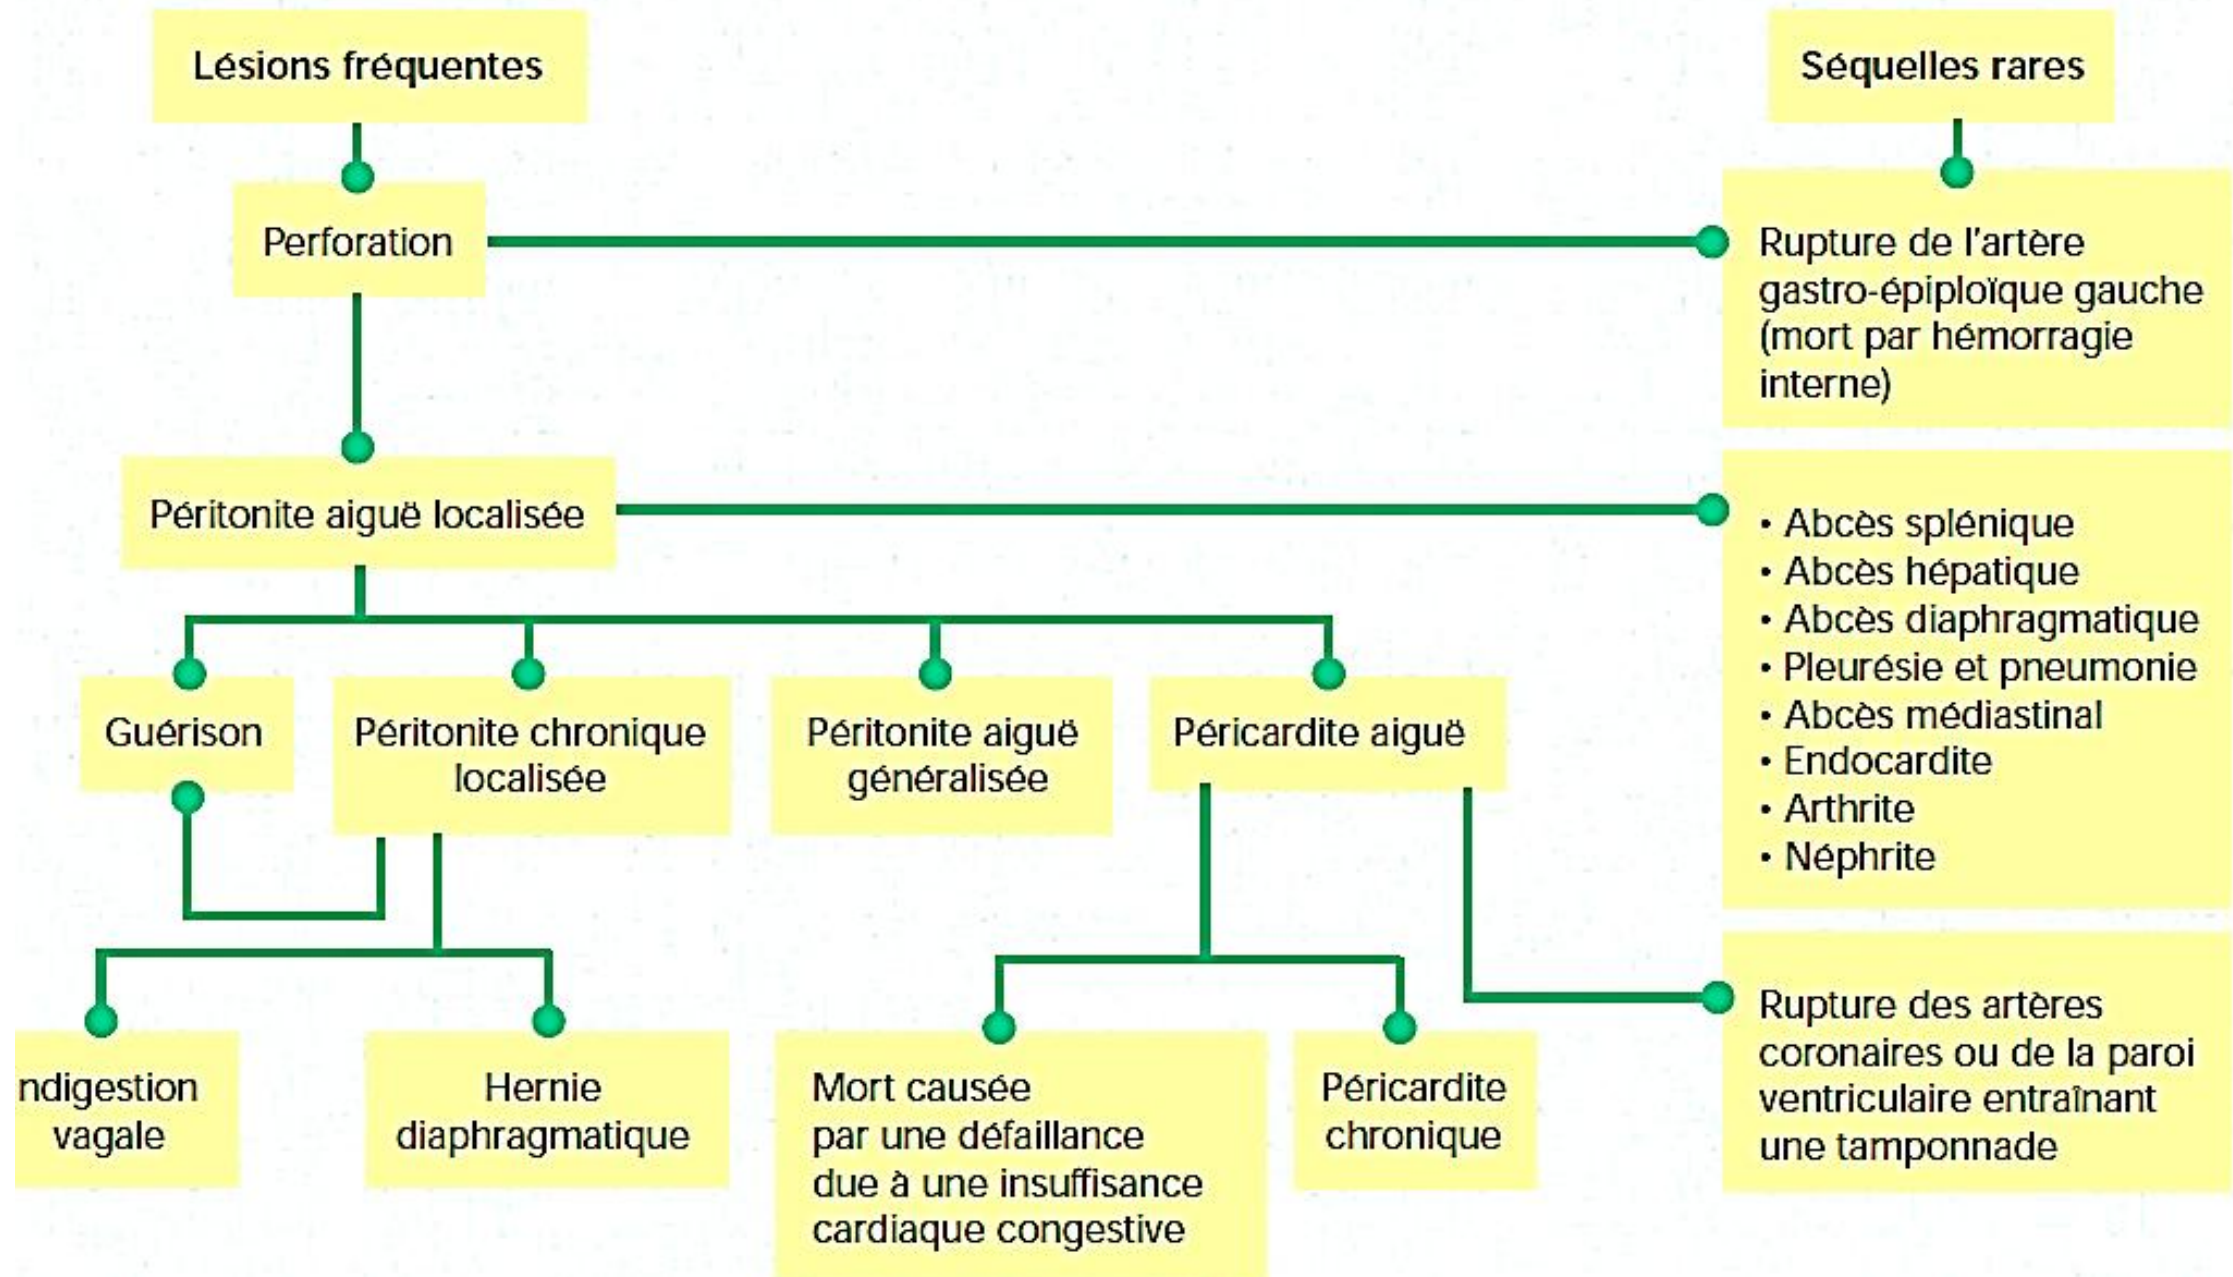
Lésions fréquentes

Séquelles rares

Perforation

Rupture de l'artère gastro-épiploïque gauche (mort par hémorragie interne)

Péritonite aiguë localisée

• Abcès splénique
• Abcès hépatique
• Abcès diaphragmatique
• Pleurésie et pneumonie
• Abcès médiastinal
• Endocardite
• Arthrite
• Néphrite

Guérison

Péritonite chronique localisée

Péritonite aiguë généralisée

Péricardite aiguë

ndigestion vagale

Hernie diaphragmatique

Mort causée par une défaillance due à une insuffisance cardiaque congestive

Péricardite chronique

Rupture des artères coronaires ou de la paroi ventriculaire entraînant une tamponnade